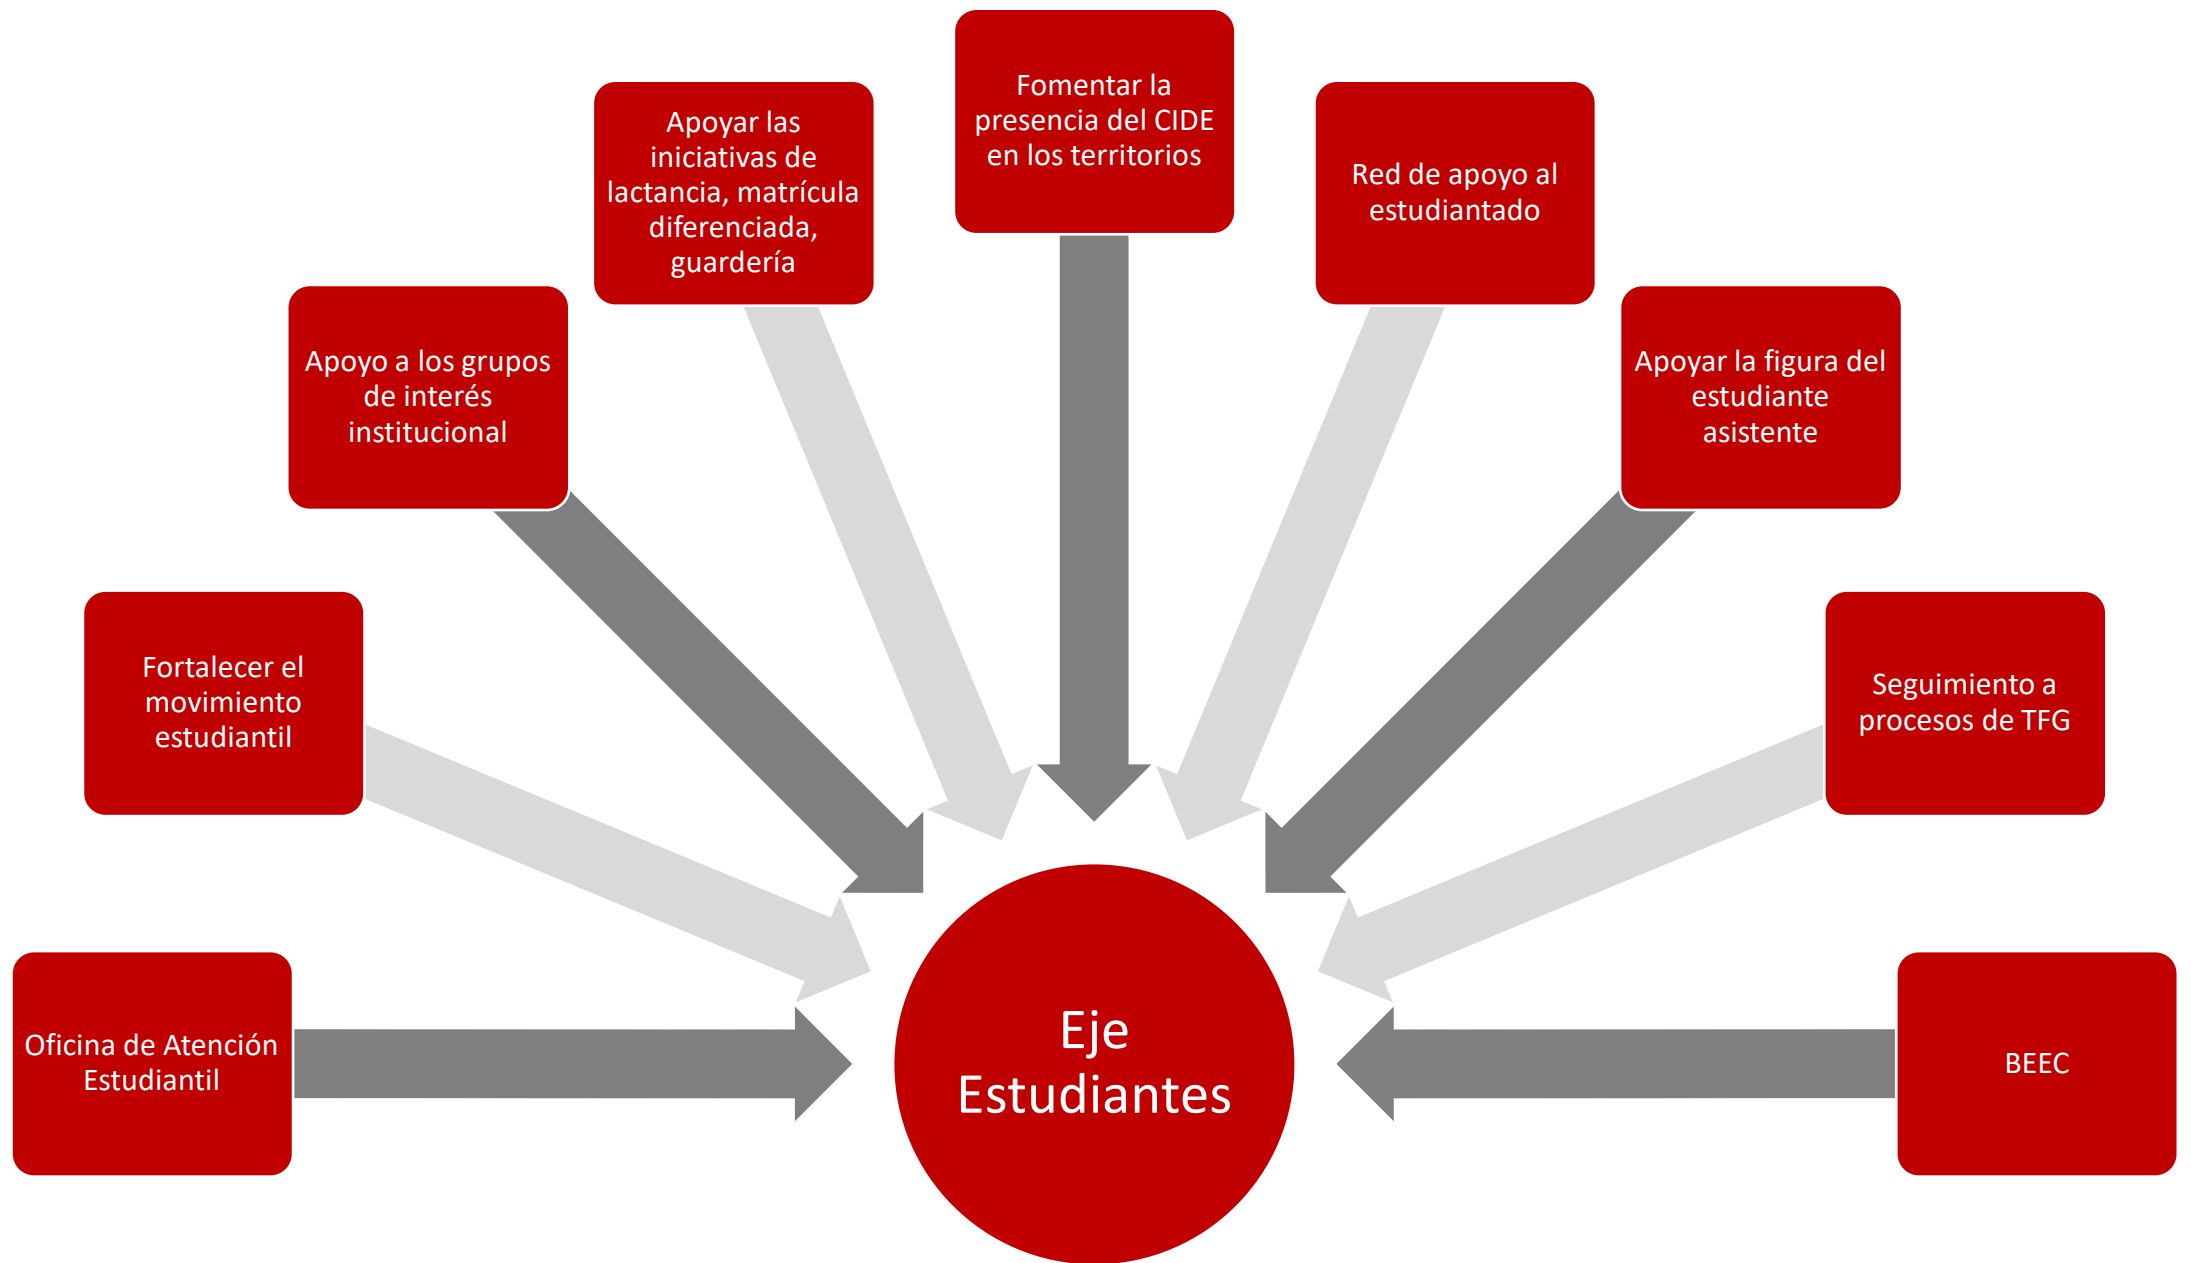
Oficina de Atención Estudiantil

Fortalecer el movimiento estudiantil

Apoyo a los grupos de interés institucional

Apoyar las iniciativas de lactancia, matrícula diferenciada, guardería

Fomentar la presencia del CIDE en los territorios

Red de apoyo al estudiantado

Apoyar la figura del estudiante asistente

Seguimiento a procesos de TFG

BEEC

Eje Estudiantes